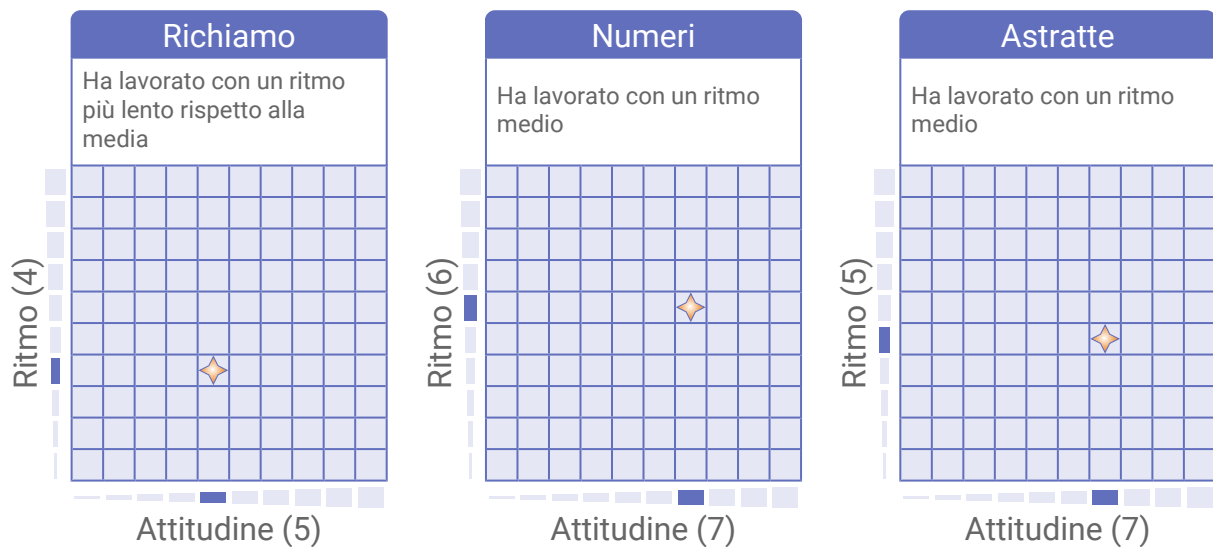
Richiamo

Ha lavorato con un ritmo più lento rispetto alla media

Ritmo (4)

Attitudine (5)

Numeri

Ha lavorato con un ritmo medio

Ritmo (6)

Attitudine (7)

Astratte

Ha lavorato con un ritmo medio

Ritmo (5)

Attitudine (7)